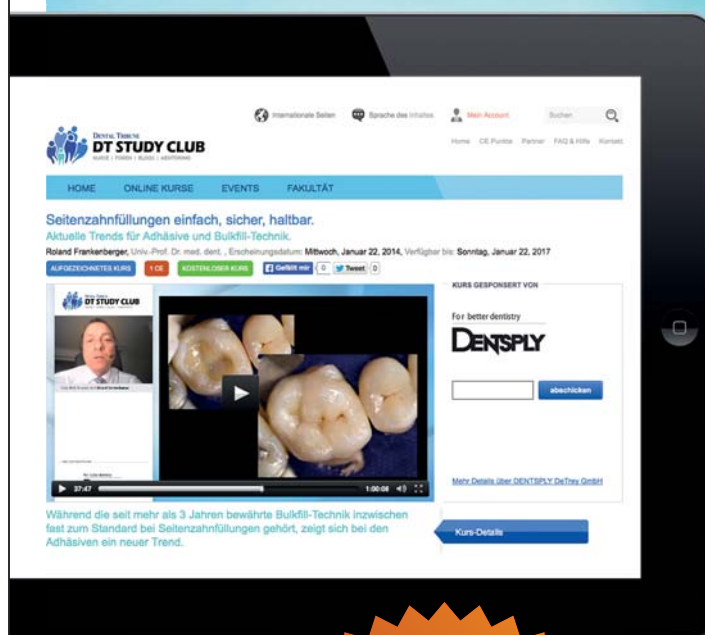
Internationale Seiten   Sprache des Inhaltes   Mein Account   Suchen

DENTAL TRIBUNE
DT STUDY CLUB
KURSE | FOREN | BLOGS | MENTORING

Home   CE Punkte   Partner   FAQ & Hilfe   Kontakt

HOME   ONLINE KURSE   EVENTS   FAKULTÄT

Seitenzahnfüllungen einfach, sicher, haltbar.
Aktuelle Trends für Adhäsive und Bulkfill-Technik.

Roland Frankenberger, Univ.-Prof. Dr. med. dent. , Erscheinungsdatum: Mittwoch, Januar 22, 2014, Verfügbar bis: Sonntag, Januar 22, 2017

AUFGEZEICHNETES KURS   1 CE   KOSTENLOSER KURS   Gefällt mir 0   Tweet 0

DT STUDY CLUB

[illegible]

37:47   1:00:08

KURS GESPONSERT VON

For better dentistry
DENTSPLY

abschicken

Mehr Details über DENTSPLY DeTrey GmbH

Während die seit mehr als 3 Jahren bewährte Bulkfill-Technik inzwischen fast zum Standard bei Seitenzahnfüllungen gehört, zeigt sich bei den Adhäsiven ein neuer Trend.

Kurs-Details